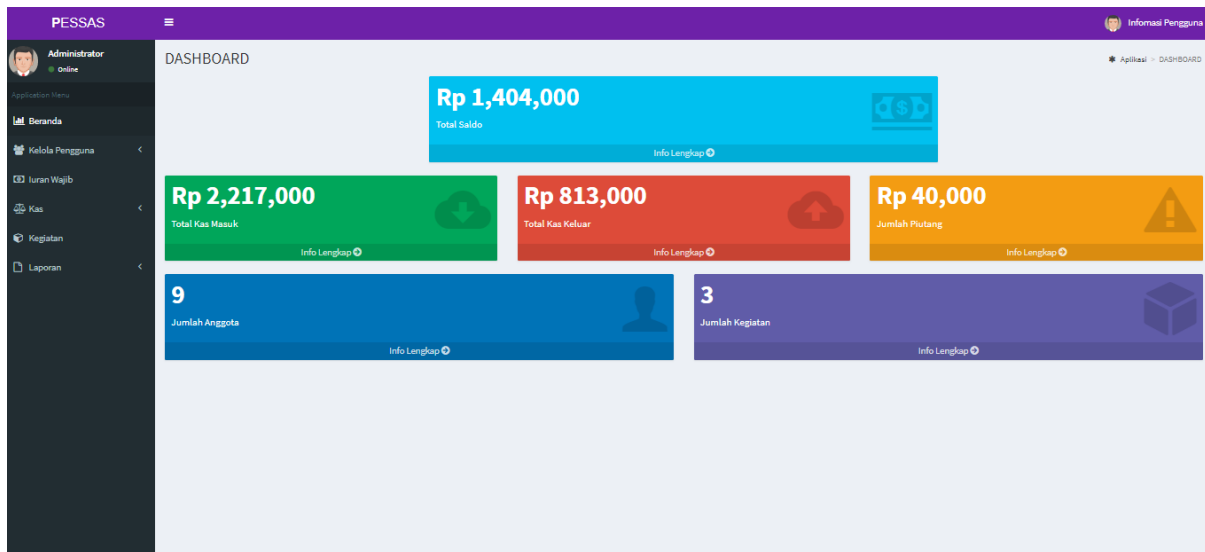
PESSAS

Infomasi Pengguna

Administrator
Online

Application Menu

Beranda
Kelola Pengguna
Iuran Wajib
Kas
Kegiatan
Laporan

DASHBOARD

Aplikasi > DASHBOARD

Rp 1,404,000
Total Saldo
Info Lengkap

Rp 2,217,000
Total Kas Masuk
Info Lengkap

Rp 813,000
Total Kas Keluar
Info Lengkap

Rp 40,000
Jumlah Piutang
Info Lengkap

9
Jumlah Anggota
Info Lengkap

3
Jumlah Kegiatan
Info Lengkap